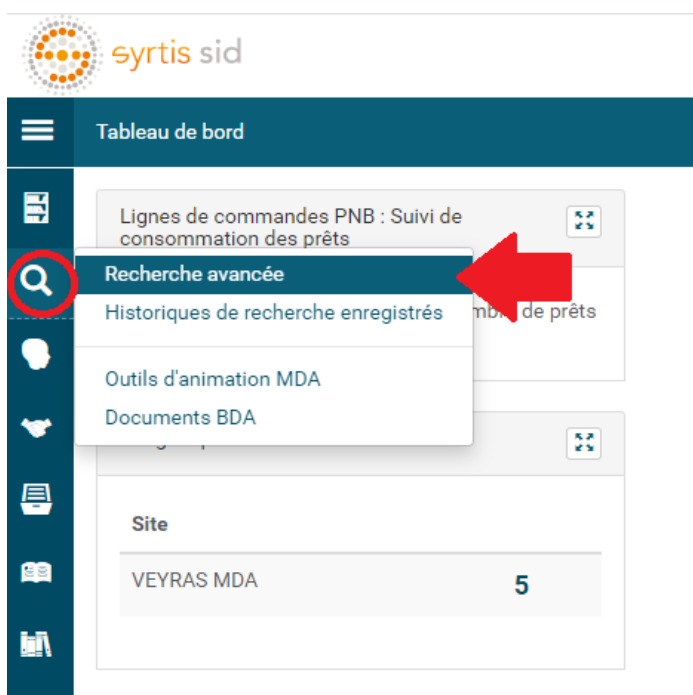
syrtis sid

Tableau de bord

Lignes de commandes PNB : Suivi de consommation des prêts

Recherche avancée
Historiques de recherche enregistrés

Outils d'animation MDA
Documents BDA

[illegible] de prêts

Site
VEYRAS MDA 5